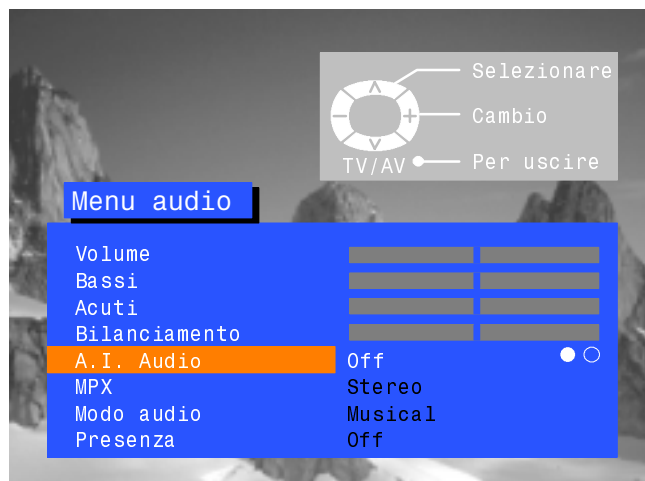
Selezionare
Cambio
TV/AV
Per uscire

Menu audio

| | |
|---|---|
| Volume | |
| Bassi | |
| Acuti | |
| Bilanciamento | |
| A.I. Audio | Off |
| MPX | Stereo |
| Modo audio | Musical |
| Presenza | Off |